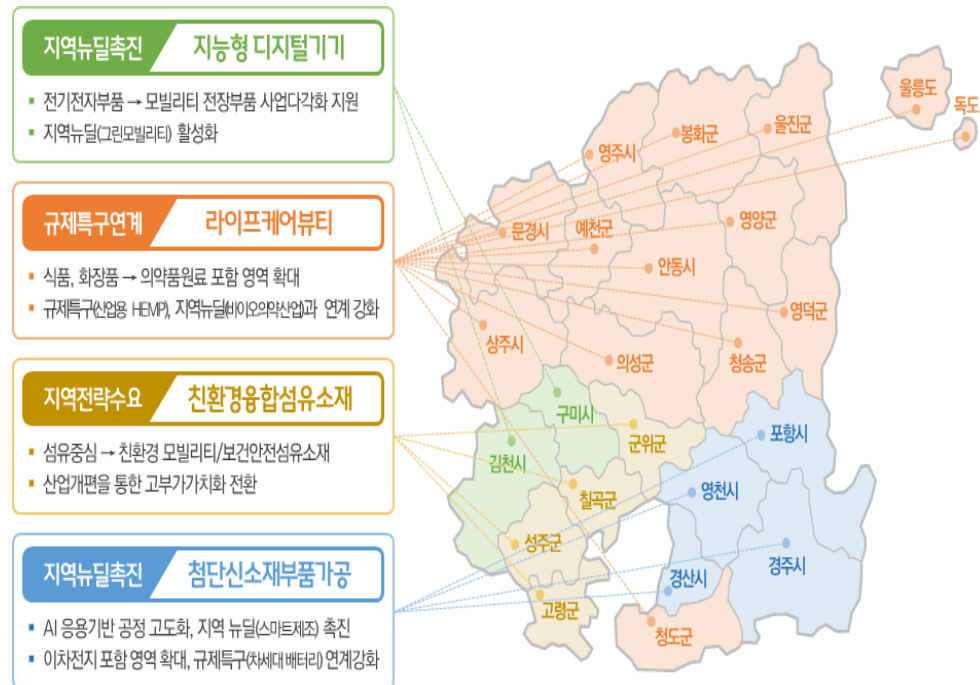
지역뉴딜촉진 지능형 디지털기기

▪ 전기전자부품 → 모빌리티 전장부품 사업다각화 지원
▪ 지역뉴딜(그린모빌리티) 활성화

규제특구연계 라이프케어뷰티

▪ 식품, 화장품 → 의약품원료 포함 영역 확대
▪ 규제특구(산업용 HEMP), 지역뉴딜(바이오의약산업)과 연계 강화

지역전략수요 친환경융합섬유소재

▪ 섬유중심 → 친환경 모빌리티/보건안전섬유소재
▪ 산업개편을 통한 고부가가치화 전환

지역뉴딜촉진 첨단신소재부품가공

▪ AI 응용기반 공정 고도화, 지역 뉴딜(스마트제조) 촉진
▪ 이차전지 포함 영역 확대, 규제특구(차세대 배터리) 연계강화

울릉도
독도
영주시
봉화군
울진군
문경시
예천군
영양군
안동시
영덕군
상주시
의성군
청송군
구미시
군위군
포항시
김천시
칠곡군
영천시
성주군
경주시
경산시
고령군
청도군